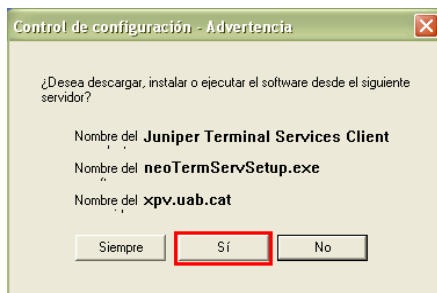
Control de configuración - Advertencia

¿Desea descargar, instalar o ejecutar el software desde el siguiente servidor?

Nombre del Juniper Terminal Services Client

Nombre del neoTermServSetup.exe

Nombre del xpv.uab.cat

Siempre

Sí

No